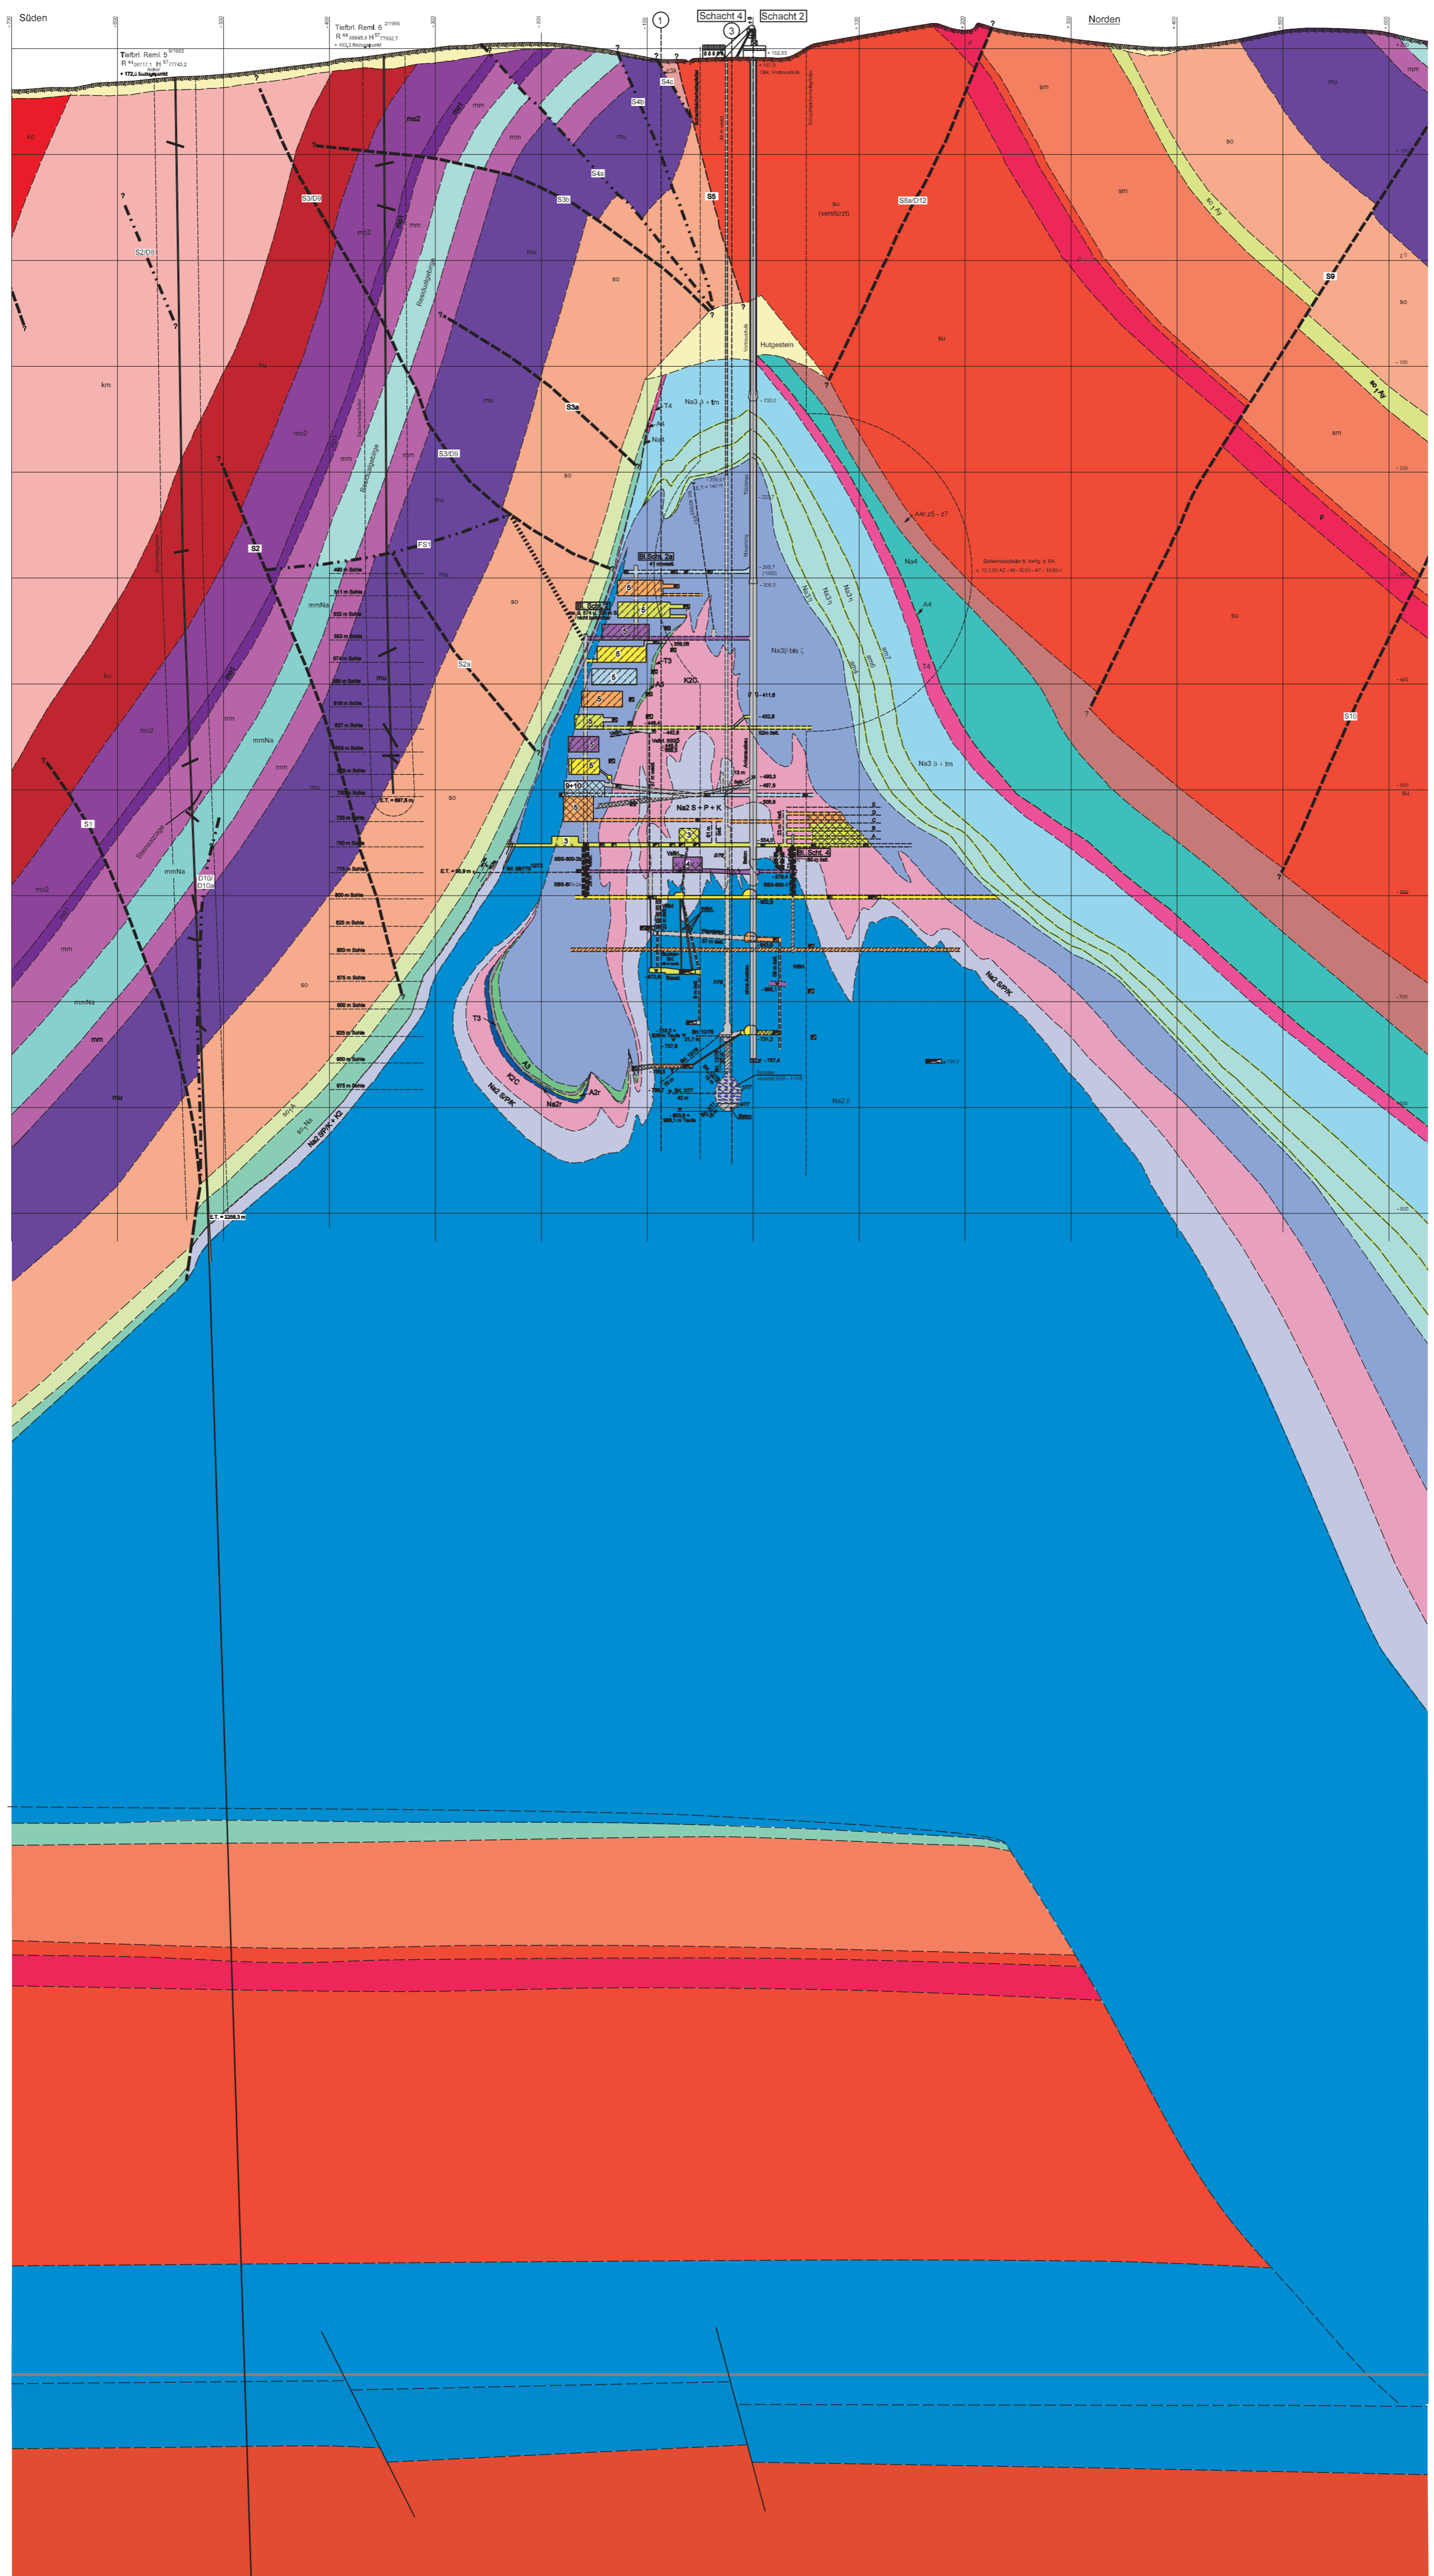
Süden

Tiefbrl. Reml. 5
R 44 H 57
+ 172,0 Bezugspunkt

Tiefbrl. Reml. 6
R 44 H 57
+ 193,3 Bezugspunkt

Schacht 4
Schacht 2

Norden

so
km
ku
mo2
mo1
mm
mmNa
mu
so
su
sm
(verstürzt)
p
Hutgestein
Na3
Na4
A4
T4
Na2
K2C
T3
A3
A2r
Na2r
Na2 S/P/K
Na2 S/P/K + K2

S1
S2
S2/D8
S2a
S3/D8
S3a
S3b
S4a
S4b
S4c
S5
S8a/D12
S9
S10
FS1

Bl.Scht. 2a
Bl.Scht. 4

490 m Sohle
511 m Sohle
532 m Sohle
553 m Sohle
574 m Sohle
595 m Sohle
616 m Sohle
637 m Sohle
658 m Sohle
679 m Sohle
700 m Sohle
725 m Sohle
750 m Sohle
775 m Sohle
800 m Sohle
825 m Sohle
850 m Sohle
875 m Sohle
900 m Sohle
925 m Sohle
950 m Sohle
975 m Sohle

E.T. = 2206,3 m
D10/
D10a
so + Na
so + Ay
Na3 bis
Na2 S + P + K